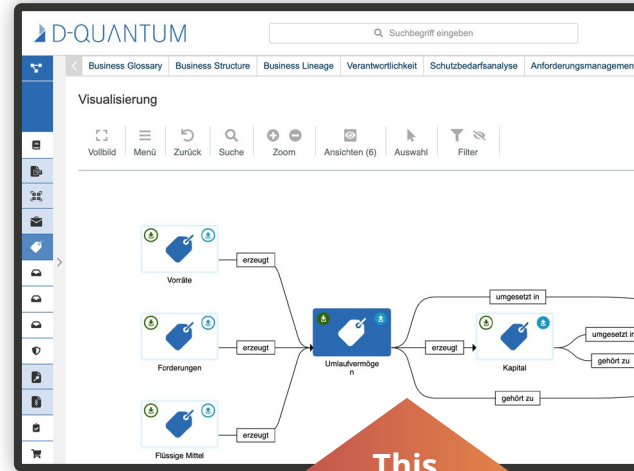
D-QUANTUM

Suchbegriff eingeben

Business Glossary | Business Structure | Business Lineage | Verantwortlichkeit | Schutzbedarfsanalyse | Anforderungsmanagemen

Visualisierung

Vollbild | Menü | Zurück | Suche | Zoom | Ansichten (6) | Auswahl | Filter

Vorräte

erzeugt

Forderungen

erzeugt

Flüssige Mittel

erzeugt

Umlaufvermögen

umgesetzt in

erzeugt

Kapital

umgesetzt in

gehört zu

gehört zu

This